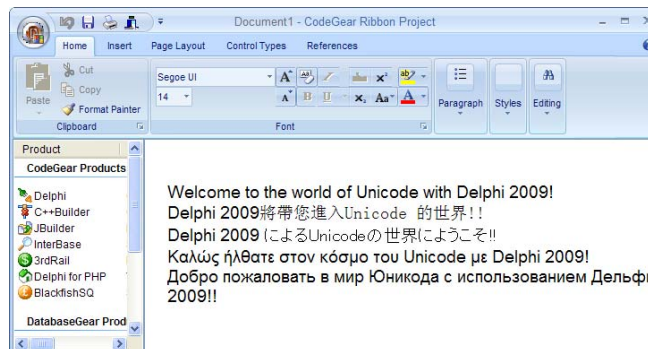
Document1 - CodeGear Ribbon Project

Home Insert Page Layout Control Types References

Cut
Copy
Paste
Format Painter
Clipboard

Segoe UI
14
Font

Paragraph
Styles
Editing

Product
CodeGear Products

Delphi
C++Builder
JBuilder
InterBase
3rdRail
Delphi for PHP
BlackfishSQ

DatabaseGear Prod

Welcome to the world of Unicode with Delphi 2009!
Delphi 2009將帶您進入Unicode 的世界!!
Delphi 2009 によるUnicodeの世界にようこそ!!
Καλώς ήλθατε στον κόσμο του Unicode με Delphi 2009!
Добро пожаловать в мир Юникода с использованием Дельфи 2009!!